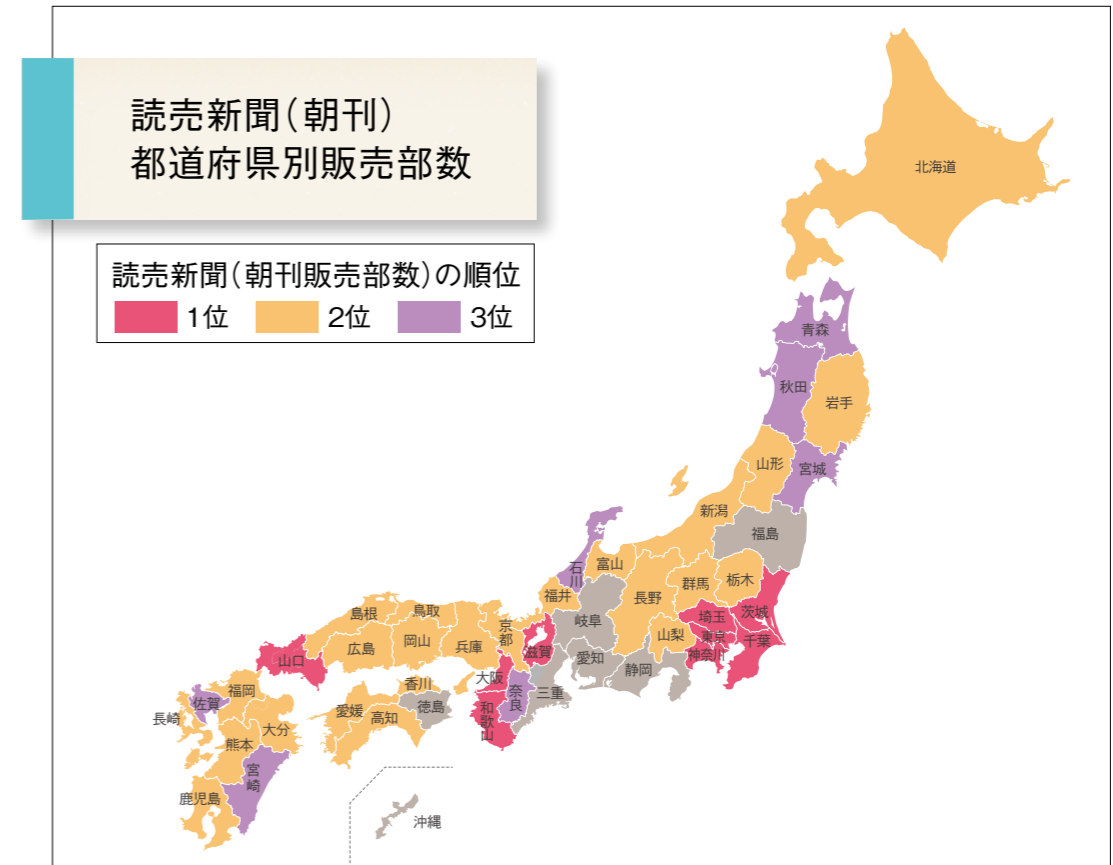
読売新聞(朝刊)
都道府県別販売部数

読売新聞(朝刊販売部数)の順位
1位　2位　3位

北海道
青森
秋田
岩手
山形
宮城
新潟
福島
石川
富山
群馬
栃木
福井
長野
埼玉
茨城
岐阜
東京
島根
鳥取
京都
山梨
千葉
滋賀
愛知
神奈川
山口
広島
岡山
兵庫
静岡
大阪
奈良
三重
香川
福岡
佐賀
愛媛
高知
徳島
和歌山
長崎
大分
熊本
宮崎
鹿児島
沖縄